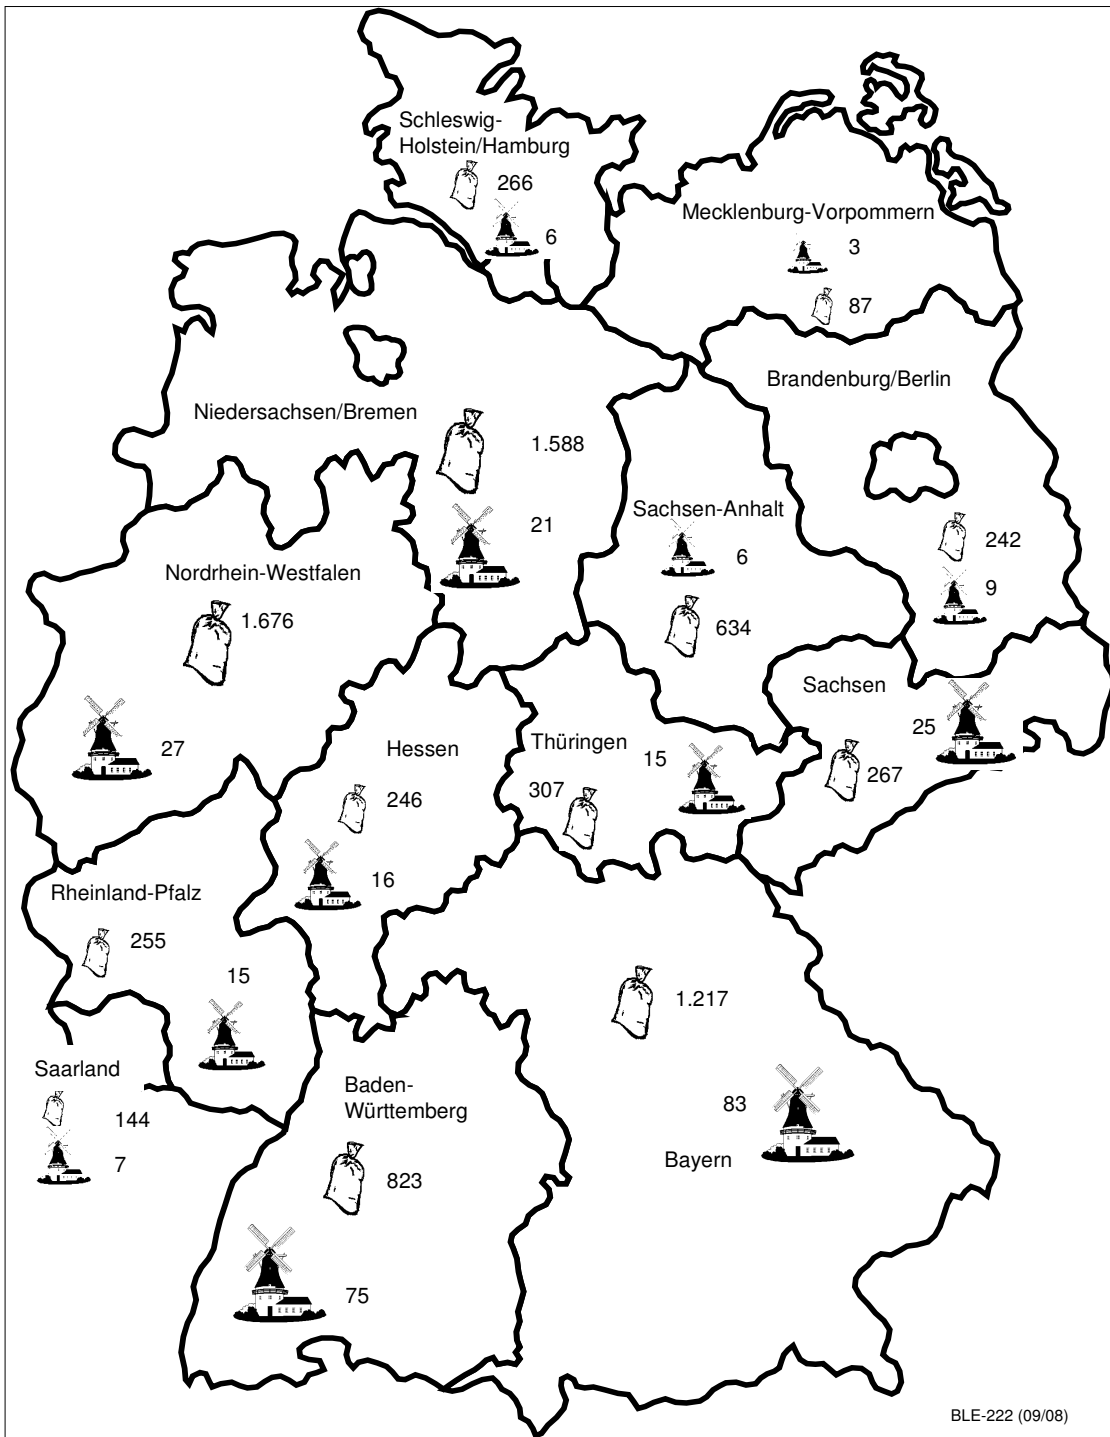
Schleswig-Holstein/Hamburg
266
6

Mecklenburg-Vorpommern
3
87

Brandenburg/Berlin

Niedersachsen/Bremen
1.588
21

Sachsen-Anhalt
6
634

242
9

Nordrhein-Westfalen
1.676
27

Sachsen
25
267

Hessen
246
16

Thüringen
15
307

Rheinland-Pfalz
255
15

1.217

Saarland
144
7

Baden-Württemberg
823
75

83
Bayern

BLE-222 (09/08)